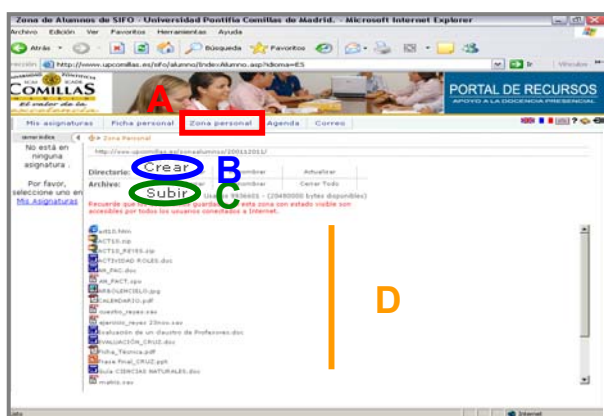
Zona de Alumnos de SIFO - Universidad Pontificia Comillas de Madrid. - Microsoft Internet Explorer

Archivo Edición Ver Favoritos Herramientas Ayuda

Atrás Búsqueda Favoritos

Dirección http://www.upcomillas.es/sifo/alumno/IndexAlumno.asp?idioma=ES

Ir Vínculos

COMILLAS

PORTAL DE RECURSOS

APOYO A LA DOCENCIA PRESENCIAL

A

Mis asignaturas Ficha personal Zona personal Agenda Correo

cerrar índice

Zona Personal

No está en ninguna asignatura .

Por favor, seleccione uno en Mis Asignaturas

http://www.upcomillas.es/zonaalumno/200112011/

Directorio: Crear Renombrar Actualizar

B

Archivo: Subir Renombrar Cerrar Todo

C

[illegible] (20480000 bytes disponibles)

Recuerde que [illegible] esta zona con estado visible son accesibles por todos los usuarios conectados a Internet.

ACT10.zip

ACT10_REYES.zip

ACTIVIDAD ROLES.doc

AR_PAC.doc

AR_PACT.xps

ARBOLENCIELO.jpg

CALENDARIO.pdf

cuestio_reyes.zav

ejercicio_reyes 29nov.zav

Evaluación de un claustro de Profesores.doc

EVALUACION_CRUZ.doc

Ficha_Tecnica.pdf

Frase final_CRUZ.pph

Guia CIENCIAS NATURALES.doc

matriz.zav

D

Listo

Internet